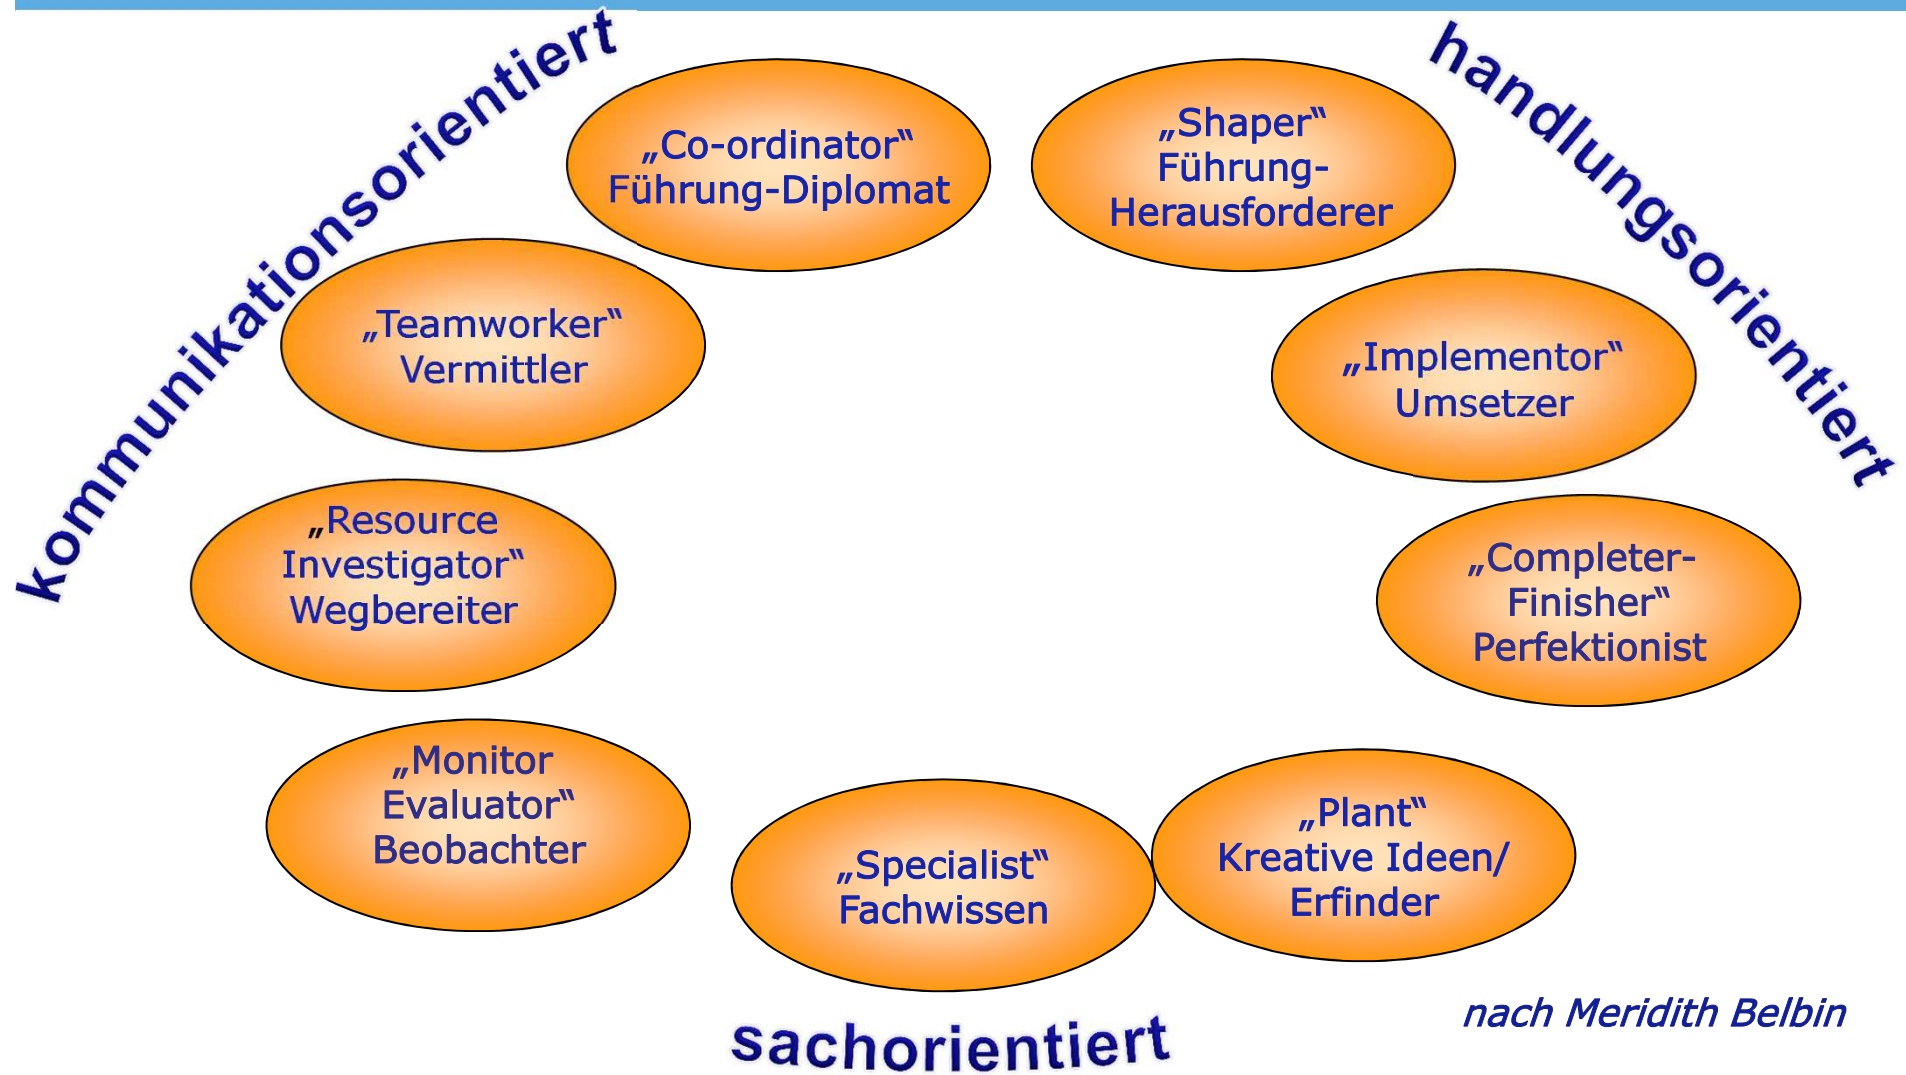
kommunikationsorientiert

„Co-ordinator“ Führung-Diplomat

„Shaper“ Führung-Herausforderer

handlungsorientiert

„Teamworker“ Vermittler

„Implementor“ Umsetzer

„Resource Investigator“ Wegbereiter

„Completer-Finisher“ Perfektionist

„Monitor Evaluator“ Beobachter

„Specialist“ Fachwissen

„Plant“ Kreative Ideen/ Erfinder

nach Meridith Belbin

sachorientiert